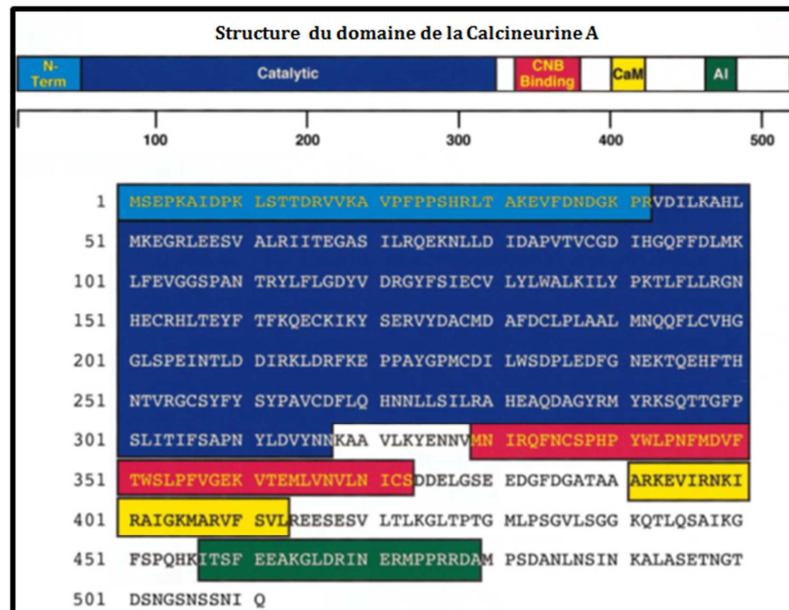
Structure du domaine de la Calcineurine A

N-Term | Catalytic | CNB Binding | CaM | AI

100 200 300 400 500

1 MSEPKAIDPK LSTTDRVVKA VPFPPSHRLT AKEVFDNDGK PRVDILKAHL
51 MKEGRLEESV ALRIITEGAS ILRQEKNLLD IDAPVTVCGD IHGQFFDLMK
101 LFEVGGSPAN TRYLFLGDYV DRGYFSIECV LYLWALKILY PKTLFLLRGN
151 HECRHLTEYF TFKQECKIKY SERVYDACMD AFDCLPLAAL MNQQFLCVHG
201 GLSPEINTLD DIRKLDRFKE PPAYGPMCDI LWSDPLEDFG NEKTQEHFTH
251 NTVRGCSYFY SYPAVCDFLQ HNNLLSILRA HEAQDAGYRM YRKSQTTGFP
301 SLITIFSAPN YLDVYNNKAA VLKYENNVMN IRQFNCSPHP YWLPNFMDVF
351 TWSLPFVGEK VTEMLVNVLN ICSDDELGSE EDGFDGATAA ARKEVIRNKI
401 RAIGKMARVF SVLREESESV LTLKGLTPTG MLPSGVLSGG KQTLQSAIKG
451 FSPQHKITSF EEAKGLDRIN ERMPPRRDAM PSDANLNSIN KALASETNGT
501 DSNGSNSSNI Q